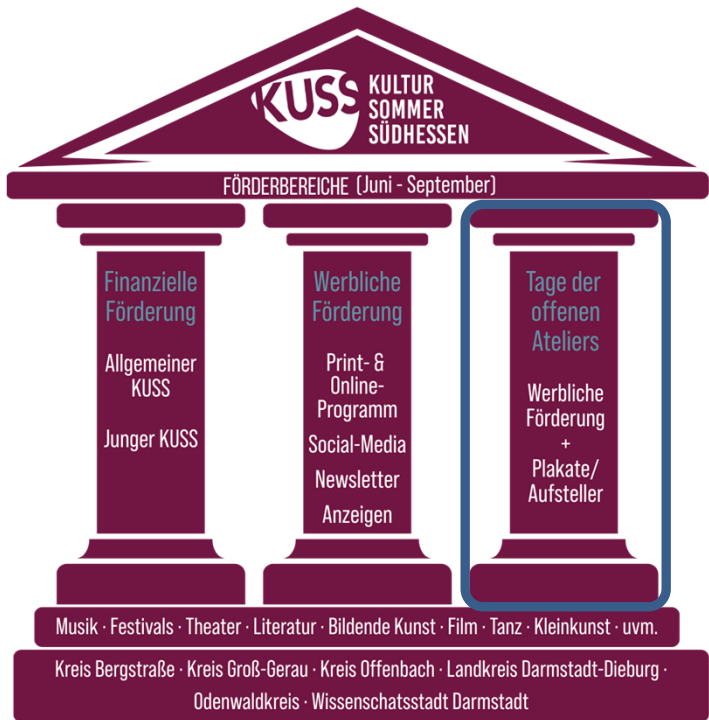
KUSS KULTUR SOMMER SÜDHESSEN

FÖRDERBEREICHE (Juni - September)

Finanzielle Förderung

Allgemeiner KUSS

Junger KUSS

Werbliche Förderung

Print- & Online-Programm

Social-Media

Newsletter

Anzeigen

Tage der offenen Ateliers

Werbliche Förderung + Plakate/ Aufsteller

Musik · Festivals · Theater · Literatur · Bildende Kunst · Film · Tanz · Kleinkunst · uvm.

Kreis Bergstraße · Kreis Groß-Gerau · Kreis Offenbach · Landkreis Darmstadt-Dieburg · Odenwaldkreis · Wissenschatsstadt Darmstadt